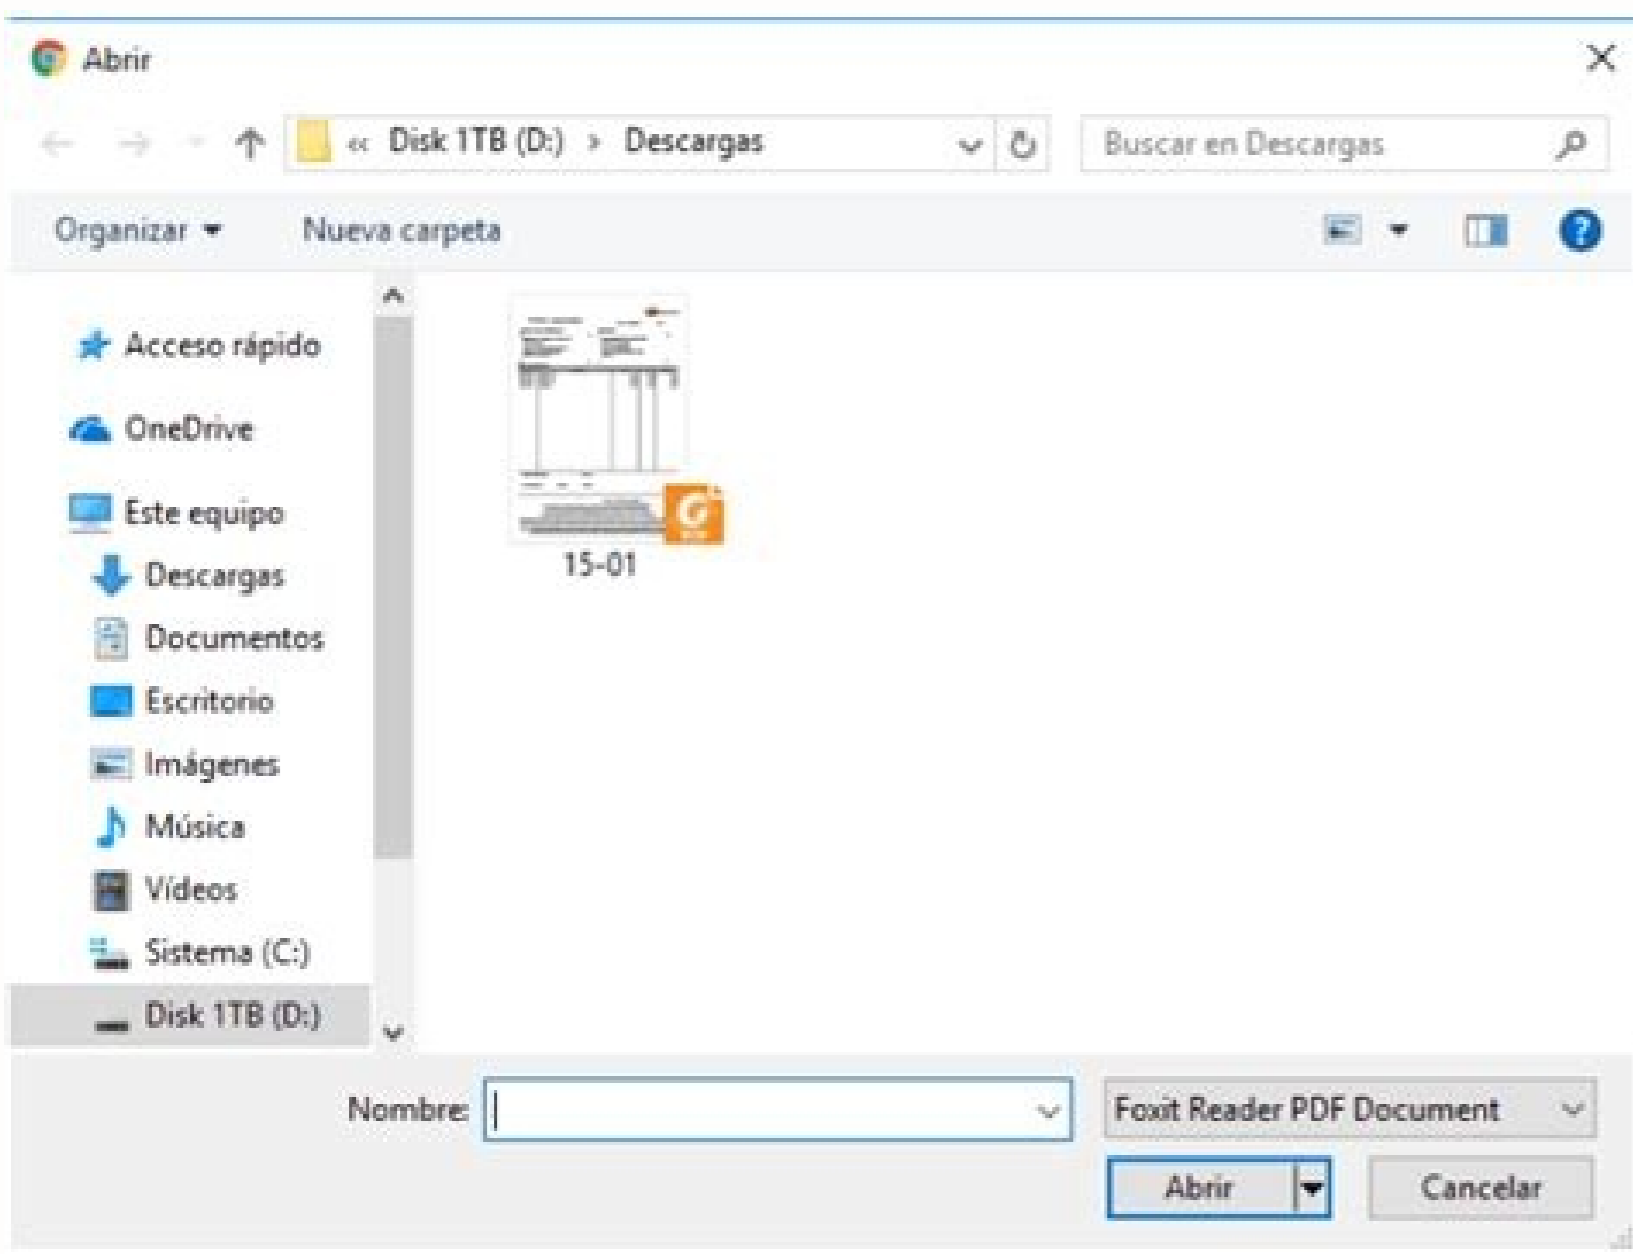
Abrir

« Disk 1TB (D:) › Descargas

Buscar en Descargas

Organizar ▾ Nueva carpeta

Acceso rápido
OneDrive
Este equipo
Descargas
Documentos
Escritorio
Imágenes
Música
Vídeos
Sistema (C:)
Disk 1TB (D:)

15-01

Nombre:

Foxit Reader PDF Document

Abrir

Cancelar